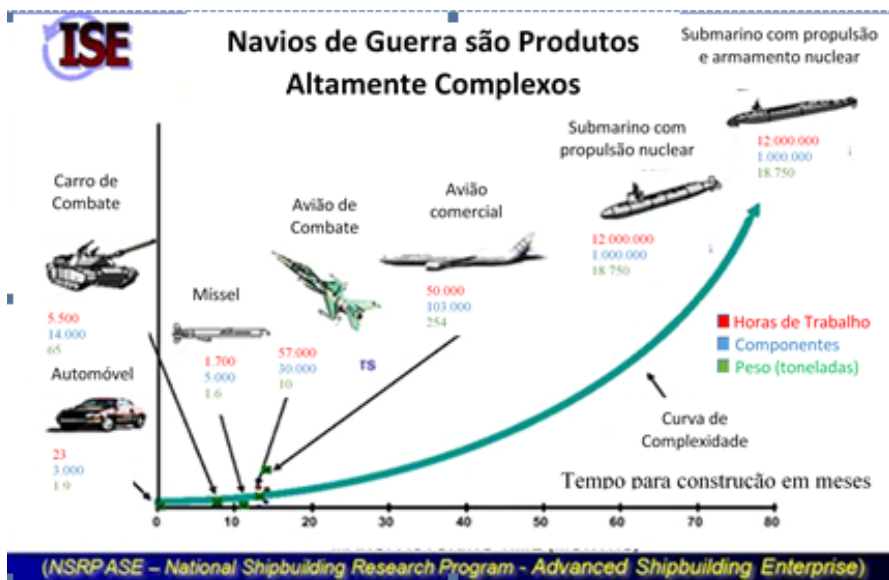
ISE

Navios de Guerra são Produtos Altamente Complexos

Submarino com propulsão e armamento nuclear

12.000.000
1.000.000
18.750

Submarino com propulsão nuclear

12.000.000
1.000.000
18.750

Carro de Combate

5.500
14.000
65

Avião de Combate

57.000
30.000
10

Avião comercial

50.000
103.000
254

Missel

1.700
5.000
1.6

Automóvel

23
3.000
1.9

TS

Horas de Trabalho
Componentes
Peso (toneladas)

Curva de Complexidade

Tempo para construção em meses

0 10 20 30 40 50 60 70 80

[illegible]

(NSRPASE – National Shipbuilding Research Program - Advanced Shipbuilding Enterprise)